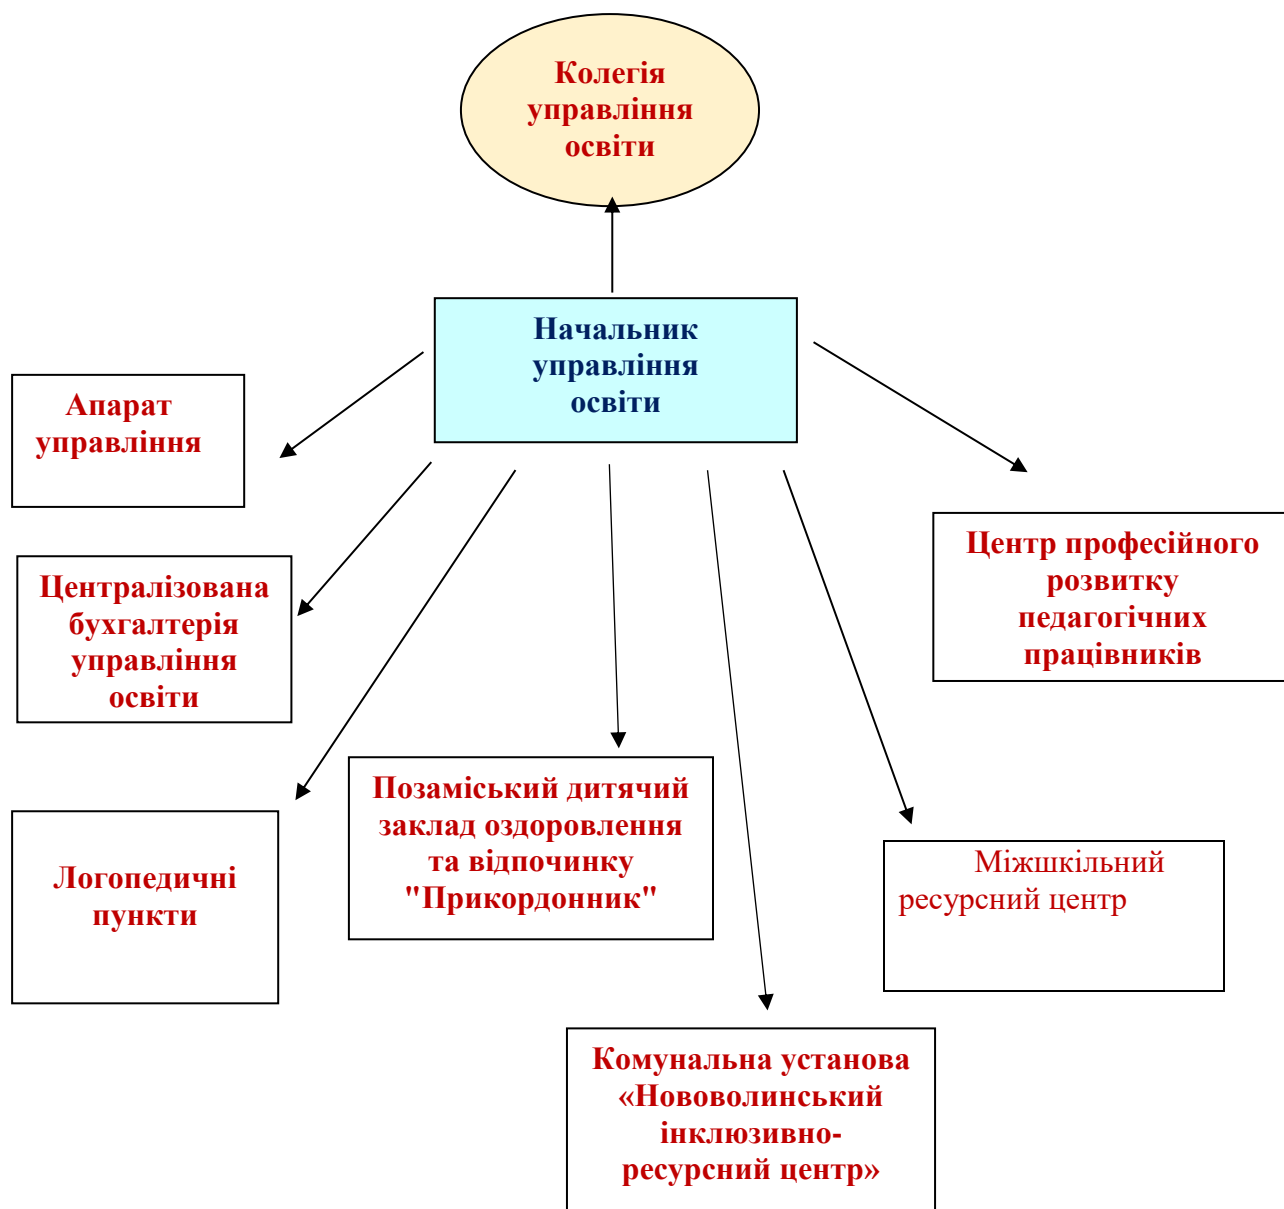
Колегія управління освіти

Начальник управління освіти

Апарат управління

Централізована бухгалтерія управління освіти

Логопедичні пункти

Позаміський дитячий заклад оздоровлення та відпочинку "Прикордонник"

Комунальна установа «Нововолинський інклюзивно-ресурсний центр»

Міжшкільний ресурсний центр

Центр професійного розвитку педагогічних працівників